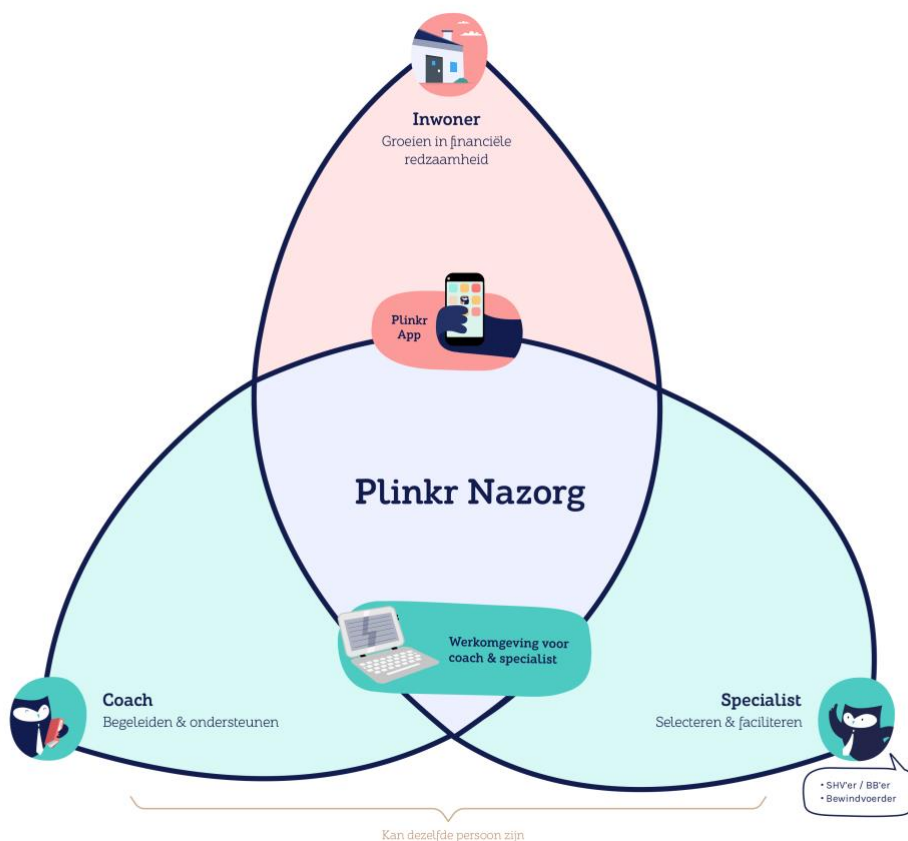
Inwoner
Groeien in financiële redzaamheid

Plinkr App

Plinkr Nazorg

Werkomgeving voor coach & specialist

Coach
Begeleiden & ondersteunen

Specialist
Selecteren & faciliteren

• SHV'er / BB'er
• Bewindvoerder

Kan dezelfde persoon zijn